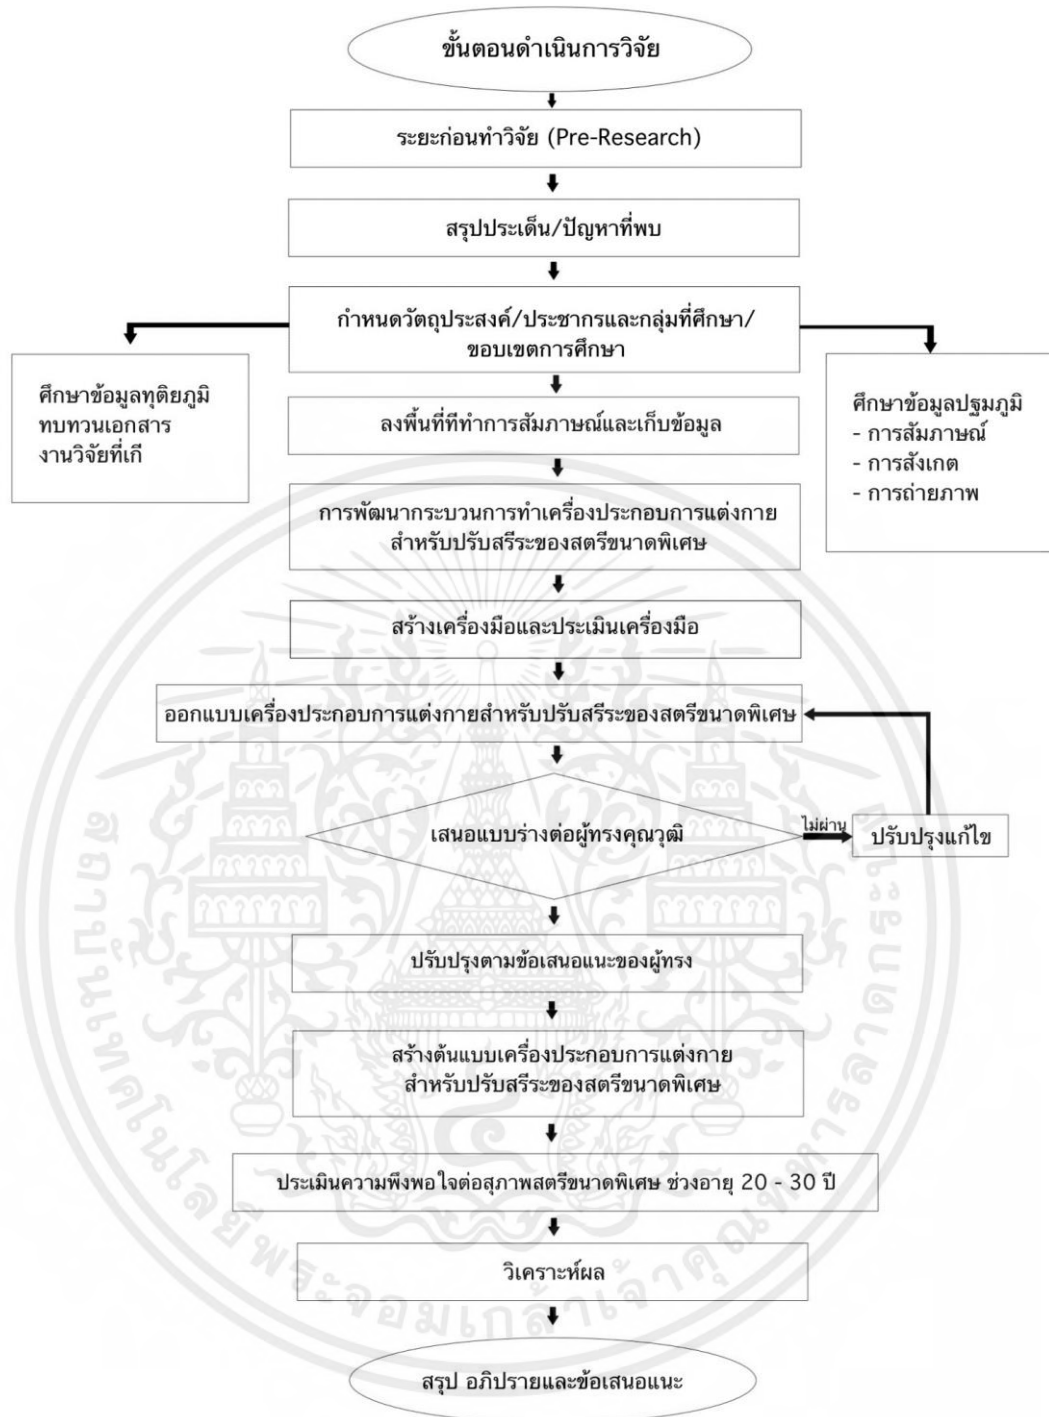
ขั้นตอนดำเนินการวิจัย

ระยะก่อนทำวิจัย (Pre-Research)

สรุปประเด็น/ปัญหาที่พบ

กำหนดวัตถุประสงค์/ประชากรและกลุ่มที่ศึกษา/ขอบเขตการศึกษา

ศึกษาข้อมูลทุติยภูมิ
ทบทวนเอกสาร
งานวิจัยที่เกี

ศึกษาข้อมูลปฐมภูมิ
- การสัมภาษณ์
- การสังเกต
- การถ่ายภาพ

ลงพื้นที่ที่ทำการสัมภาษณ์และเก็บข้อมูล

การพัฒนากระบวนการทำเครื่องประกอบการแต่งกายสำหรับปรับสรีระของสตรีขนาดพิเศษ

สร้างเครื่องมือและประเมินเครื่องมือ

ออกแบบเครื่องประกอบการแต่งกายสำหรับปรับสรีระของสตรีขนาดพิเศษ

เสนอแบบร่างต่อผู้ทรงคุณวุฒิ

ไม่ผ่าน

ปรับปรุงแก้ไข

ปรับปรุงตามข้อเสนอแนะของผู้ทรง

สร้างต้นแบบเครื่องประกอบการแต่งกายสำหรับปรับสรีระของสตรีขนาดพิเศษ

ประเมินความพึงพอใจต่อสุภาพสตรีขนาดพิเศษ ช่วงอายุ 20 - 30 ปี

วิเคราะห์ผล

สรุป อภิปรายและข้อเสนอแนะ

สถาบันเทคโนโลยีพระจอมเกล้าเจ้าคุณทหารลาดกระบัง